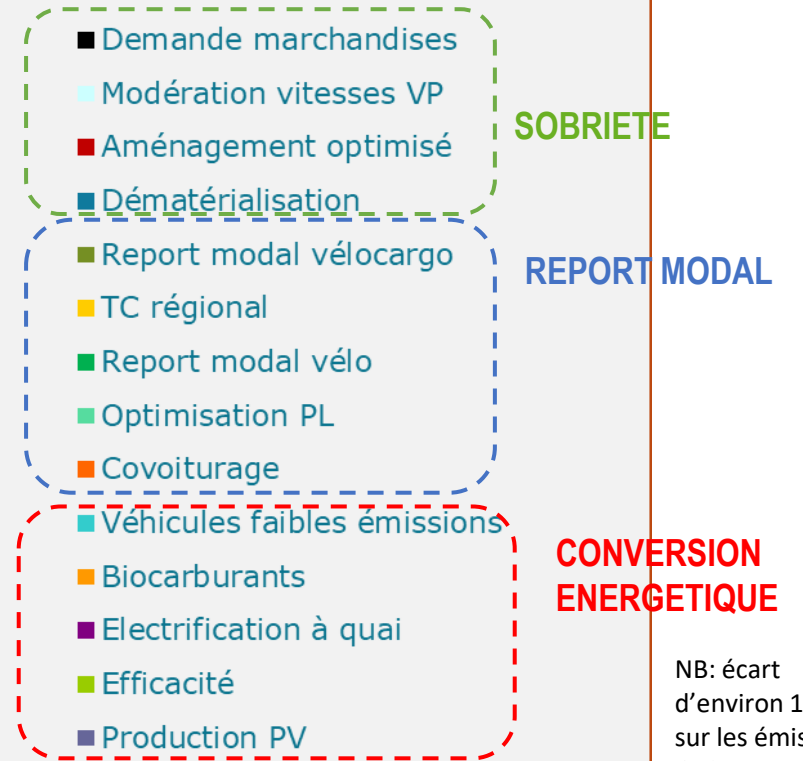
Demande marchandises
Modération vitesses VP
Aménagement optimisé
Dématérialisation

SOBRIETE

Report modal vélocargo
TC régional
Report modal vélo
Optimisation PL
Covoiturage

REPORT MODAL

Véhicules faibles émissions
Biocarburants
Electrification à quai
Efficacité
Production PV

CONVERSION ENERGETIQUE

NB: écart d'environ 1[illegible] sur les émis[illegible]